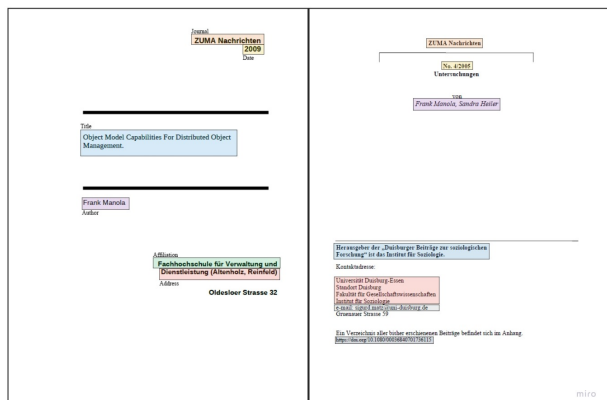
Journal
ZUMA Nachrichten
2009
Date

Title
Object Model Capabilities For Distributed Object Management.

Frank Manola
Author

Affiliation
Fachhochschule für Verwaltung und Dienstleistung (Altenholz, Reinfeld)
Address
Oldesloer Strasse 32

ZUMA Nachrichten

No. 4/2005
Untersuchungen

von
Frank Manola, Sandra Heiler

Herausgeber der „Duisburger Beiträge zur soziologischen Forschung" ist das Institut für Soziologie.

Kontaktadresse:

Universität Duisburg-Essen
Standort Duisburg
Fakultät für Gesellschaftswissenschaften
Institut für Soziologie
e-mail: sigrid.metz@uni-duisburg.de
Grunewaer Strasse 59

Ein Verzeichnis aller bisher erschienenen Beiträge befindet sich im Anhang.
https://doi.org/10.1080/00369840701736115

miro